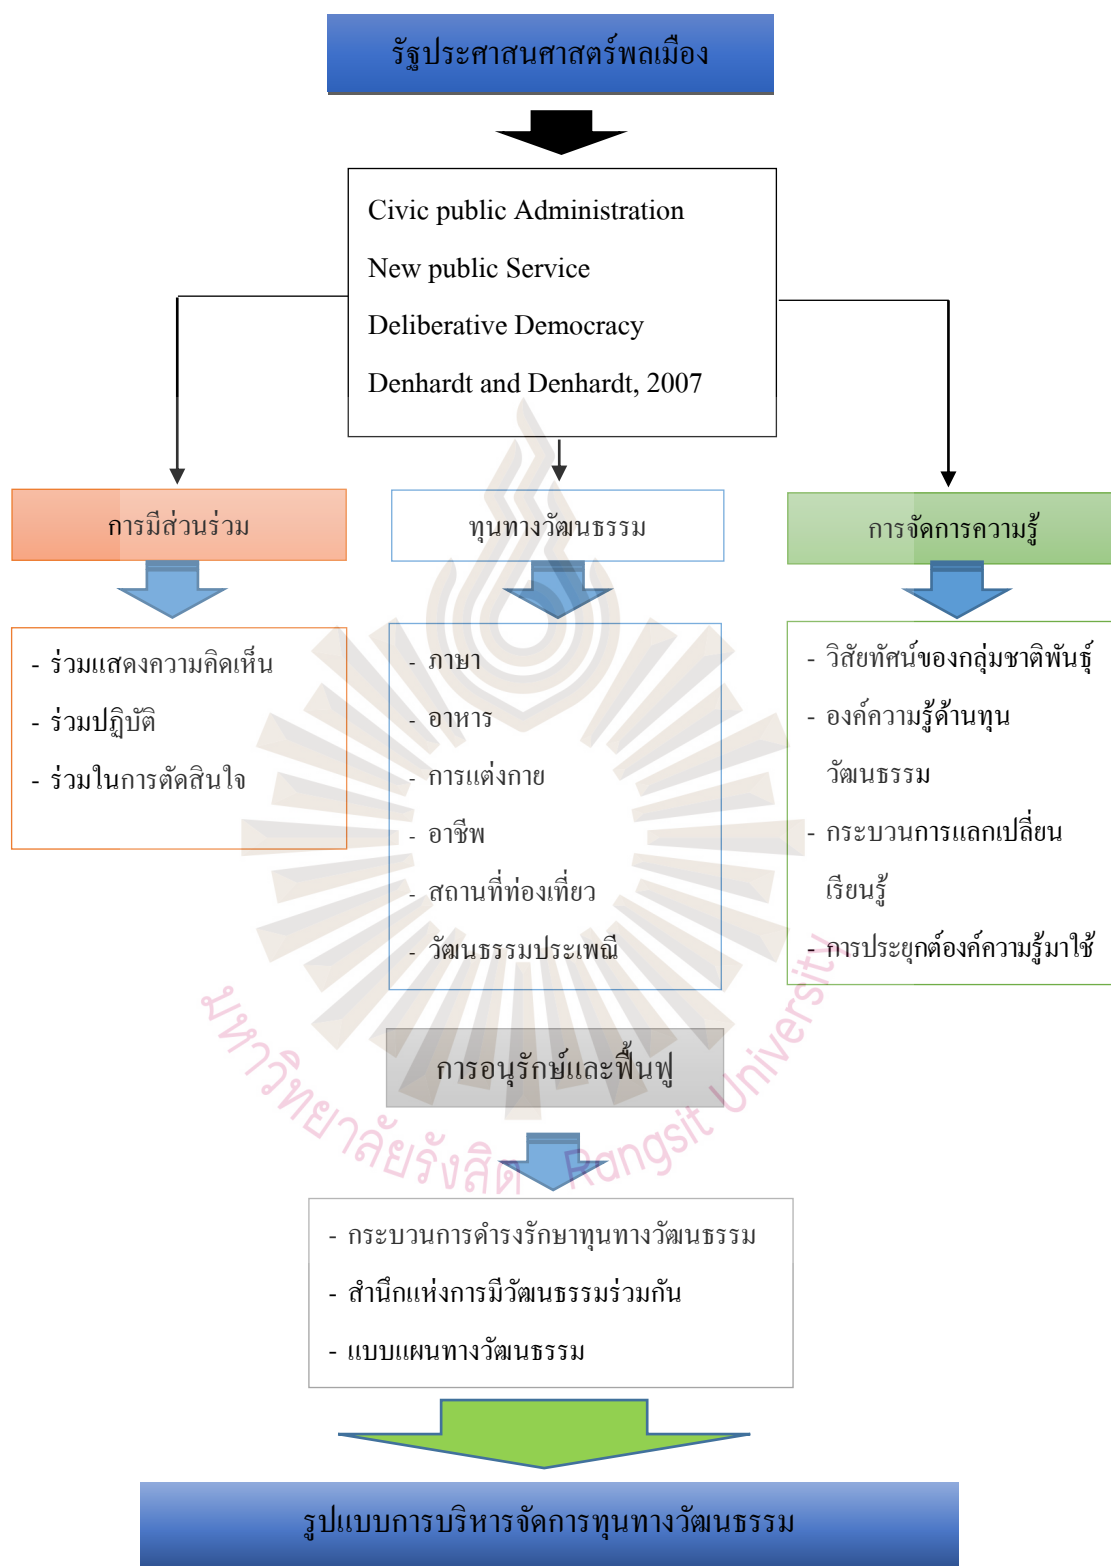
รัฐประศาสนศาสตร์พลเมือง

Civic public Administration

New public Service

Deliberative Democracy

Denhardt and Denhardt, 2007

การมีส่วนร่วม

- ร่วมแสดงความคิดเห็น
- ร่วมปฏิบัติ
- ร่วมในการตัดสินใจ

ทุนทางวัฒนธรรม

- ภาษา
- อาหาร
- การแต่งกาย
- อาชีพ
- สถานที่ท่องเที่ยว
- วัฒนธรรมประเพณี

การจัดการความรู้

- วิสัยทัศน์ของกลุ่มชาติพันธุ์
- องค์ความรู้ด้านทุนวัฒนธรรม
- กระบวนการแลกเปลี่ยนเรียนรู้
- การประยุกต์องค์ความรู้มาใช้

การอนุรักษ์และฟื้นฟู

- กระบวนการดำรงรักษาทุนทางวัฒนธรรม
- สำนึกแห่งการมีวัฒนธรรมร่วมกัน
- แบบแผนทางวัฒนธรรม

รูปแบบการบริหารจัดการทุนทางวัฒนธรรม

มหาวิทยาลัยรังสิต Rangsit University